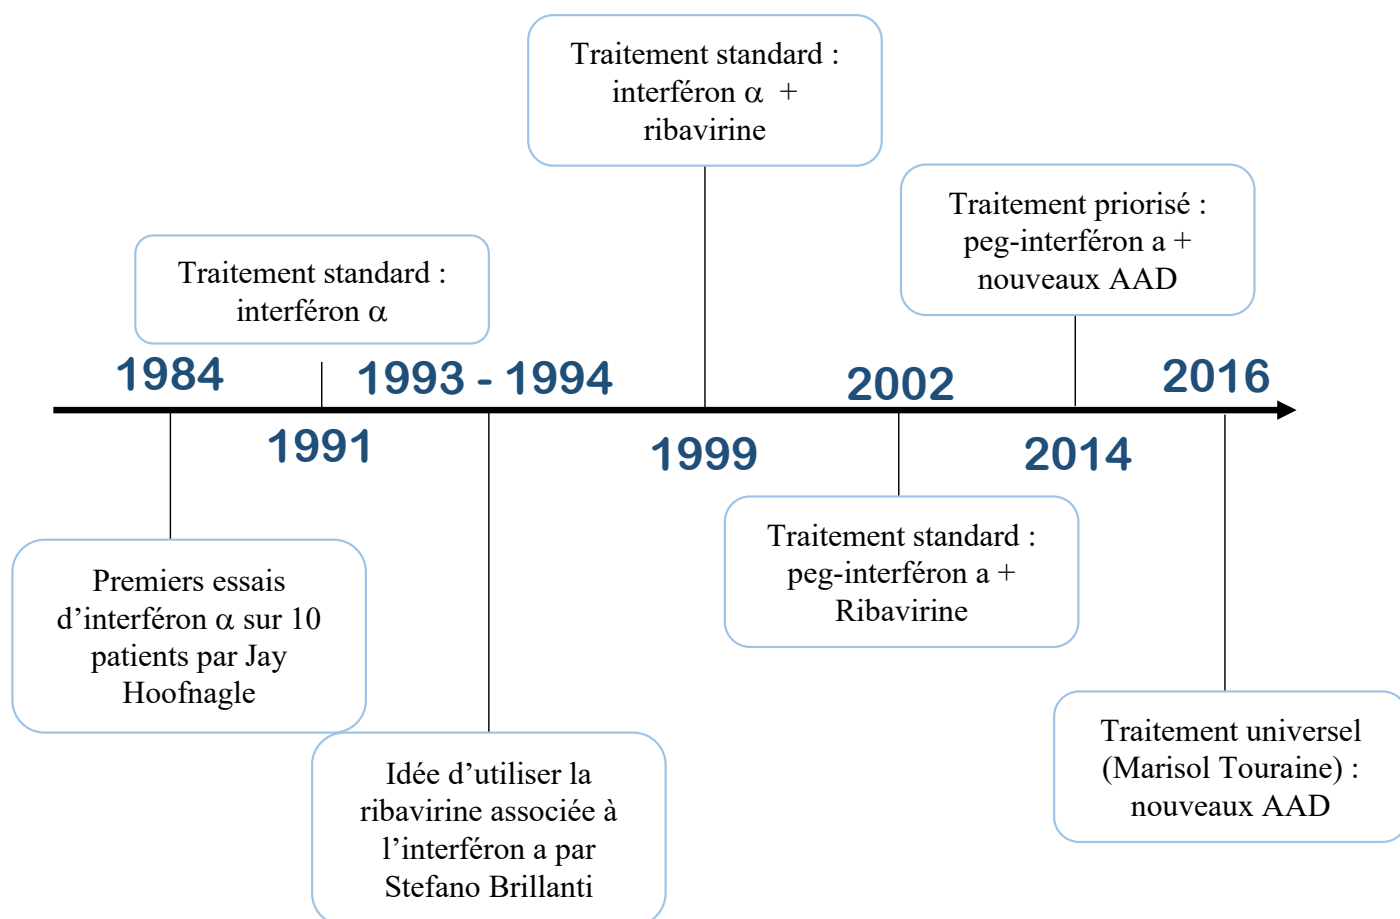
Traitement standard : interféron α + ribavirine

Traitement priorisé : peg-interféron a + nouveaux AAD

Traitement standard : interféron α

1984

1993 - 1994

2002

2016

1991

1999

2014

Traitement standard : peg-interféron a + Ribavirine

Premiers essais d'interféron α sur 10 patients par Jay Hoofnagle

Traitement universel (Marisol Touraine) : nouveaux AAD

Idée d'utiliser la ribavirine associée à l'interféron a par Stefano Brillanti